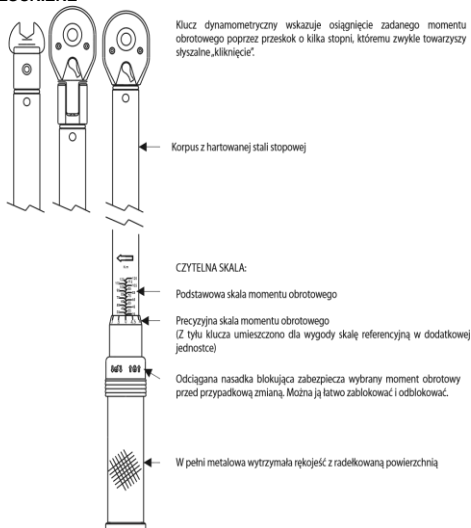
Klucz dynamometryczny wskazuje osiągnięcie zadanego momentu obrotowego poprzez przeskok o kilka stopni, któremu zwykle towarzyszy słyszalne „kliknięcie".

Korpus z hartowanej stali stopowej

CZYTELNA SKALA:

Podstawowa skala momentu obrotowego

Precyzyjna skala momentu obrotowego
(Z tyłu klucza umieszczono dla wygody skalę referencyjną w dodatkowej jednostce)

Odciągana nasadka blokująca zabezpiecza wybrany moment obrotowy przed przypadkową zmianą. Można ją łatwo zablokować i odblokować.

W pełni metalowa wytrzymała rękojeść z radełkowaną powierzchnią